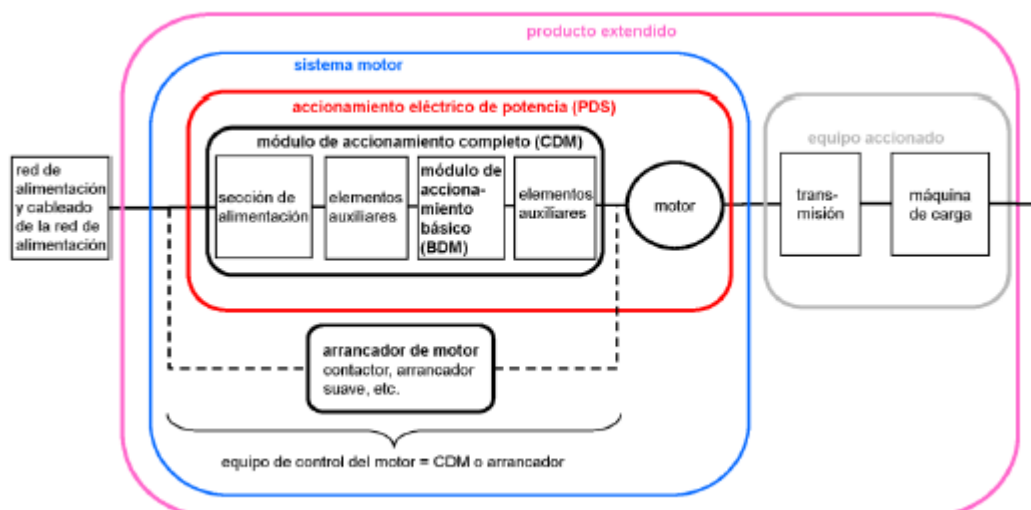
producto extendido

sistema motor

accionamiento eléctrico de potencia (PDS)

módulo de accionamiento completo (CDM)

red de alimentación y cableado de la red de alimentación

sección de alimentación

elementos auxiliares

módulo de accionamiento básico (BDM)

elementos auxiliares

motor

equipo accionado

transmisión

máquina de carga

arrancador de motor
contactor, arrancador suave, etc.

equipo de control del motor = CDM o arrancador